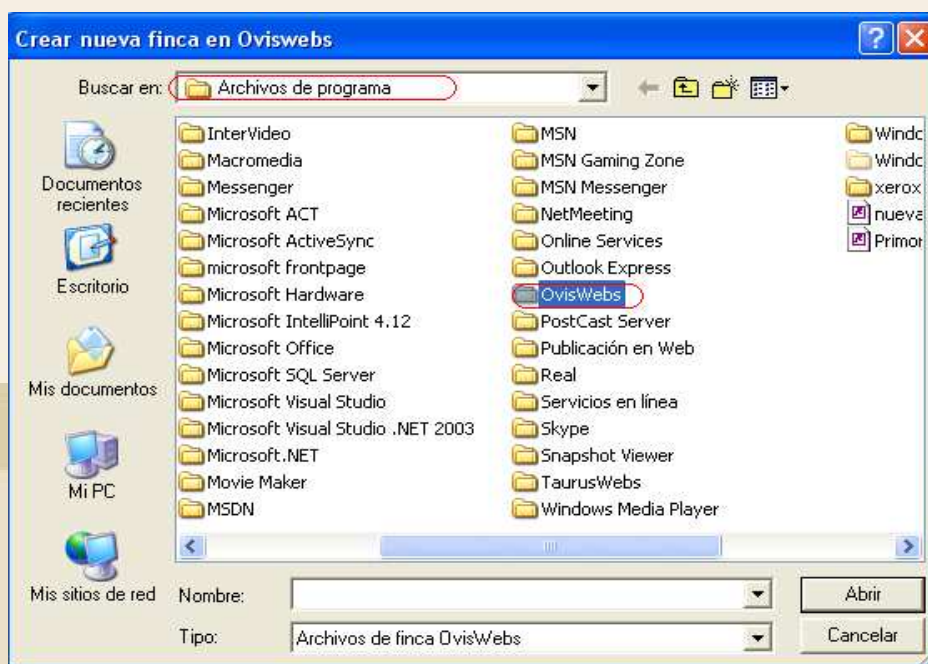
Crear nueva finca en Oviswebs

Buscar en: Archivos de programa

Documentos recientes
Escritorio
Mis documentos
Mi PC
Mis sitios de red

InterVideo
Macromedia
Messenger
Microsoft ACT
Microsoft ActiveSync
microsoft frontpage
Microsoft Hardware
Microsoft IntelliPoint 4.12
Microsoft Office
Microsoft SQL Server
Microsoft Visual Studio
Microsoft Visual Studio .NET 2003
Microsoft.NET
Movie Maker
MSDN

MSN
MSN Gaming Zone
MSN Messenger
NetMeeting
Online Services
Outlook Express
OvisWebs
PostCast Server
Publicación en Web
Real
Servicios en línea
Skype
Snapshot Viewer
TaurusWebs
Windows Media Player

Windc
Windc
xerox
nueva
Primor

Nombre:
Tipo: Archivos de finca OvisWebs

Abrir
Cancelar